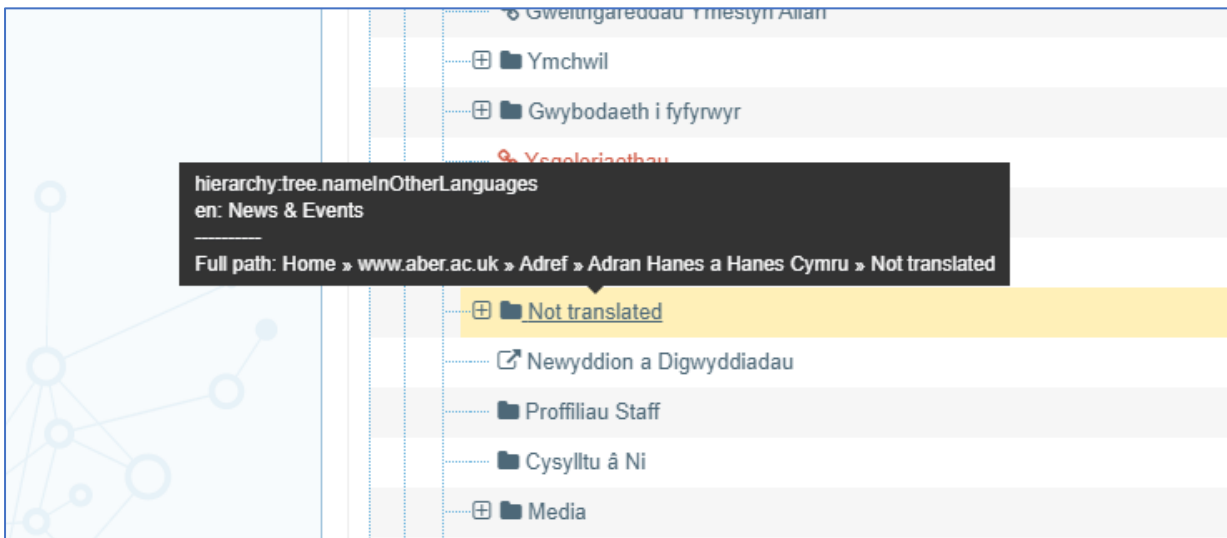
Gweithgareddau Ymestyn Allan

Ymchwil

Gwybodaeth i fyfyrwyr

Ysgoloriaethau

hierarchy:tree.nameInOtherLanguages
en: News & Events
----------
Full path: Home » www.aber.ac.uk » Adref » Adran Hanes a Hanes Cymru » Not translated

Not translated

Newyddion a Digwyddiadau

Proffiliau Staff

Cysylltu â Ni

Media